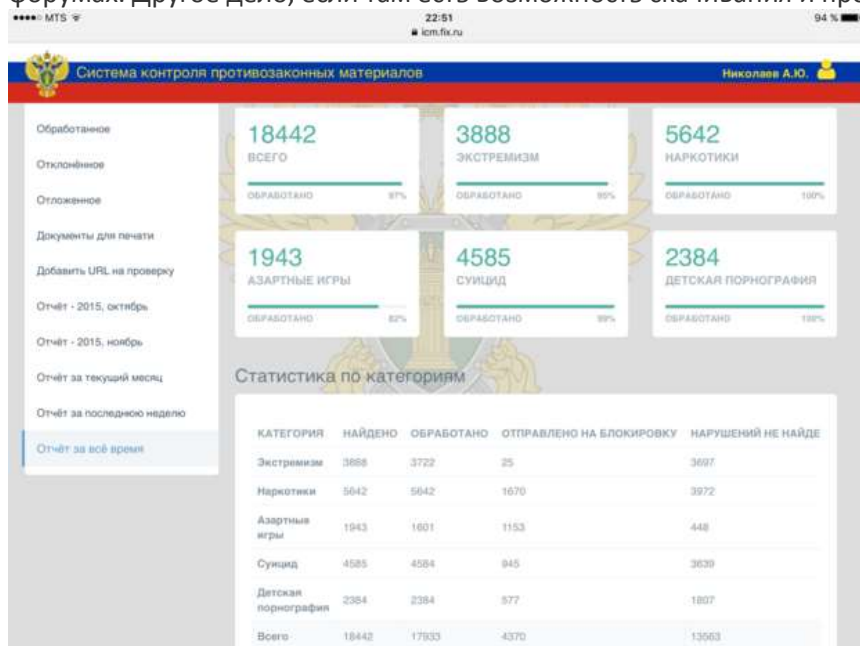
форумах. Другое дело, если там есть возможность скачивания и пр

MTS
22:51
icm.fix.ru
94 %

Система контроля противозаконных материалов
Николаев А.Ю.

Обработанное
Отклонённое
Отложенное
Документы для печати
Добавить URL на проверку
Отчёт - 2015, октябрь
Отчёт - 2015, ноябрь
Отчёт за текущий месяц
Отчёт за последнюю неделю
Отчёт за всё время

18442
ВСЕГО
ОБРАБОТАНО 97%

3888
ЭКСТРЕМИЗМ
ОБРАБОТАНО 95%

5642
НАРКОТИКИ
ОБРАБОТАНО 100%

1943
АЗАРТНЫЕ ИГРЫ
ОБРАБОТАНО 82%

4585
СУИЦИД
ОБРАБОТАНО 99%

2384
ДЕТСКАЯ ПОРНОГРАФИЯ
ОБРАБОТАНО 100%

Статистика по категориям

| КАТЕГОРИЯ | НАЙДЕНО | ОБРАБОТАНО | ОТПРАВЛЕНО НА БЛОКИРОВКУ | НАРУШЕНИЙ НЕ НАЙДЕ |
|---|---|---|---|---|
| Экстремизм | 3888 | 3722 | 25 | 3697 |
| Наркотики | 5642 | 5642 | 1670 | 3972 |
| Азартные игры | 1943 | 1601 | 1153 | 448 |
| Суицид | 4585 | 4584 | 945 | 3639 |
| Детская порнография | 2384 | 2384 | 577 | 1807 |
| Всего | 18442 | 17933 | 4370 | 13563 |